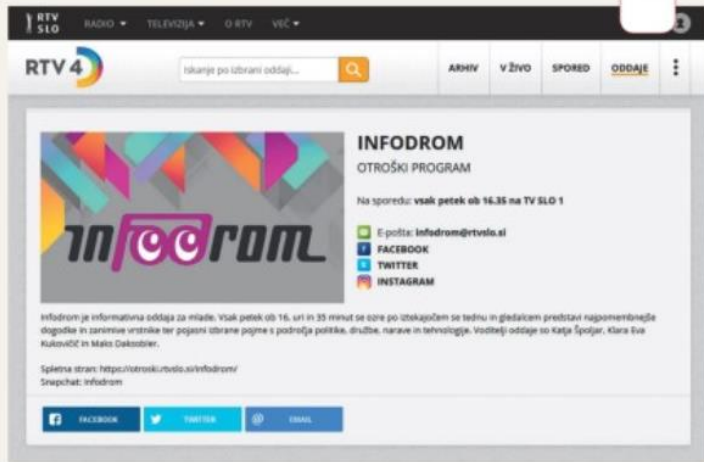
RTV SLO RADIO ▾ TELEVIZIJA ▾ O RTV VEČ ▾

RTV 4

Iskanje po izbrani oddaji...

ARHIV V ŽIVO SPORED ODDAJE

infodrom

INFODROM

OTROŠKI PROGRAM

Na sporedu: vsak petek ob 16.35 na TV SLO 1

E-pošta: infodrom@rtvslo.si
FACEBOOK
TWITTER
INSTAGRAM

Infodrom je informativna oddaja za mlade. Vsak petek ob 16. uri in 35 minut se ozre po izstekajočem se tednu in gledalcem predstavi najpomembnejše dogodke in zanimive vrstnike ter pojasni izbrane pojme s področja politike, družbe, narave in tehnologije. Voditelji oddaje so Katja Špoljar, Klara Eva Kukovičič in Mako Daksobler.

Spletna stran: https://otroski.rtvslo.si/infodrom/
Snapchat: infodrom

FACEBOOK TWITTER EMAIL